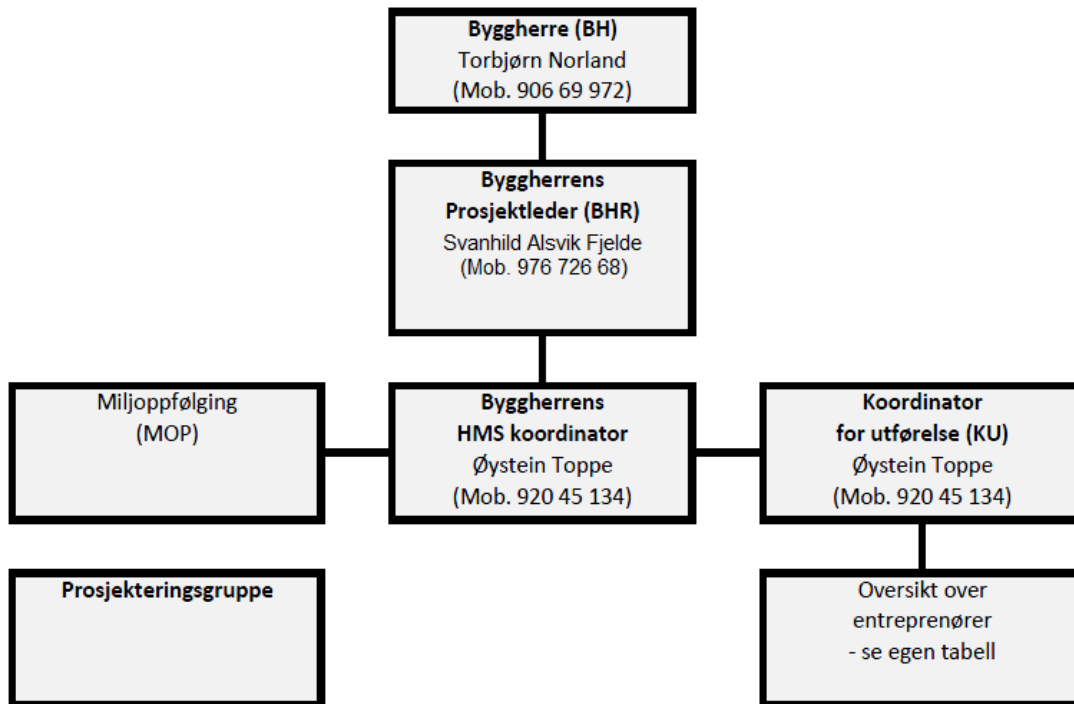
Byggherre (BH)
Torbjørn Norland
(Mob. 906 69 972)

Byggherrens
Prosjektleder (BHR)
Svanhild Alsvik Fjelde
(Mob. 976 726 68)

Miljoppfølging
(MOP)

Byggherrens
HMS koordinator
Øystein Toppe
(Mob. 920 45 134)

Koordinator
for utførelse (KU)
Øystein Toppe
(Mob. 920 45 134)

Prosjekteringsgruppe

Oversikt over
entreprenører
- se egen tabell